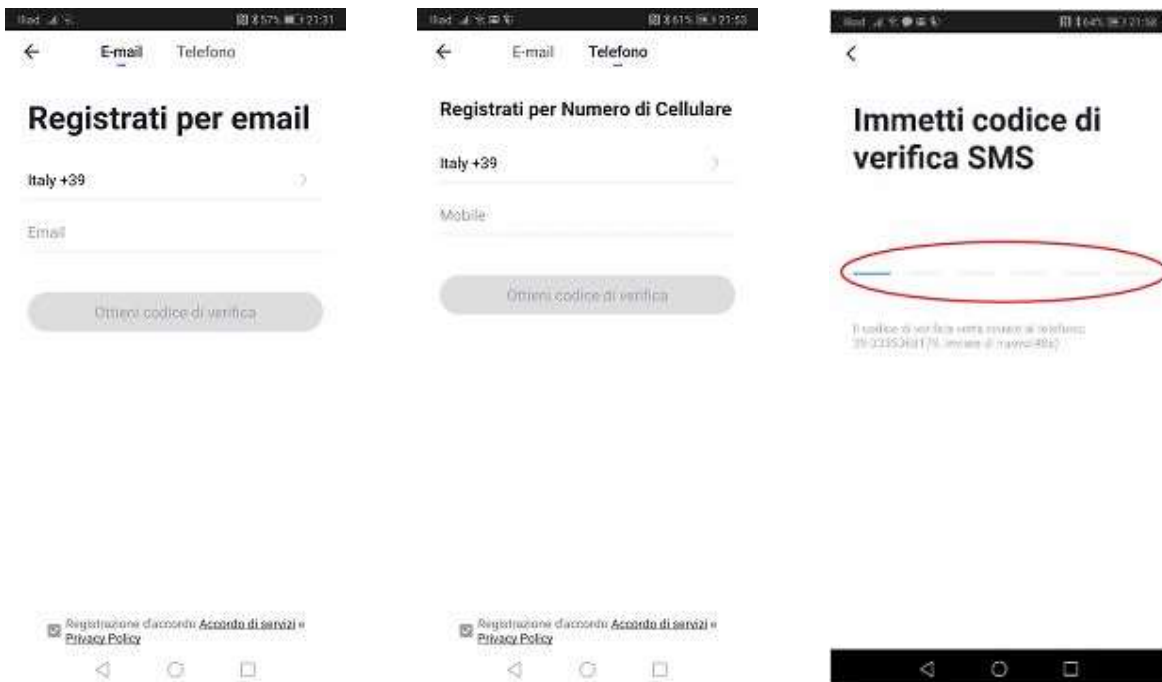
iliad 57% 21:31

E-mail Telefono

Registrati per email

Italy +39

Email

Ottieni codice di verifica

Registrazione d'accordo Accordo di servizi e Privacy Policy

iliad 61% 21:53

E-mail Telefono

Registrati per Numero di Cellulare

Italy +39

Mobile

Ottieni codice di verifica

Registrazione d'accordo Accordo di servizi e Privacy Policy

iliad 64% 21:58

Immetti codice di verifica SMS

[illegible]